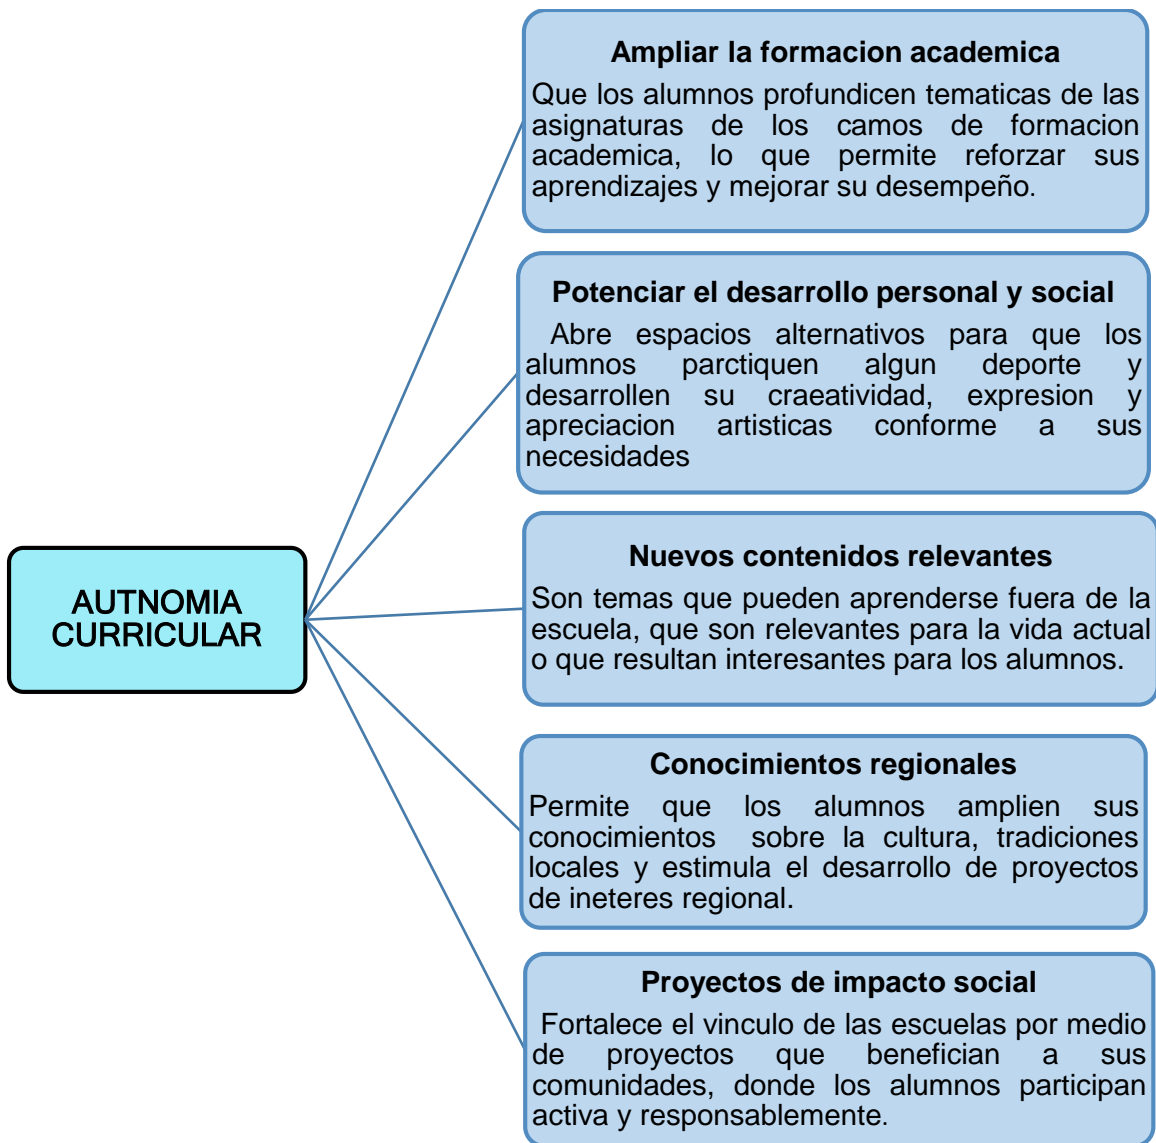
AUTNOMIA CURRICULAR

Ampliar la formacion academica
Que los alumnos profundicen tematicas de las asignaturas de los camos de formacion academica, lo que permite reforzar sus aprendizajes y mejorar su desempeño.

Potenciar el desarrollo personal y social
Abre espacios alternativos para que los alumnos parctiquen algun deporte y desarrollen su craeatividad, expresion y apreciacion artisticas conforme a sus necesidades

Nuevos contenidos relevantes
Son temas que pueden aprenderse fuera de la escuela, que son relevantes para la vida actual o que resultan interesantes para los alumnos.

Conocimientos regionales
Permite que los alumnos amplien sus conocimientos sobre la cultura, tradiciones locales y estimula el desarrollo de proyectos de ineteres regional.

Proyectos de impacto social
Fortalece el vinculo de las escuelas por medio de proyectos que benefician a sus comunidades, donde los alumnos participan activa y responsablemente.